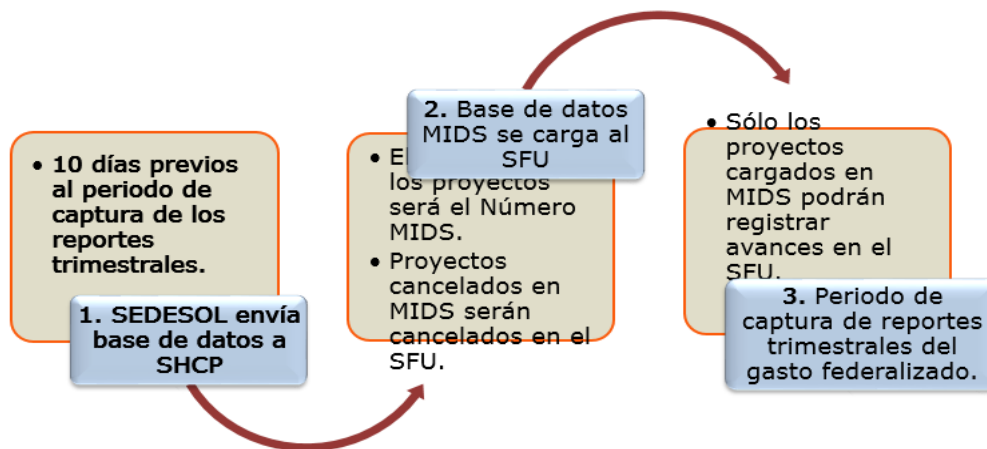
• 10 días previos al periodo de captura de los reportes trimestrales.

1. SEDESOL envía base de datos a SHCP

2. Base de datos MIDS se carga al SFU

• El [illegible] los proyectos será el Número MIDS.
• Proyectos cancelados en MIDS serán cancelados en el SFU.

• Sólo los proyectos cargados en MIDS podrán registrar avances en el SFU.

3. Periodo de captura de reportes trimestrales del gasto federalizado.